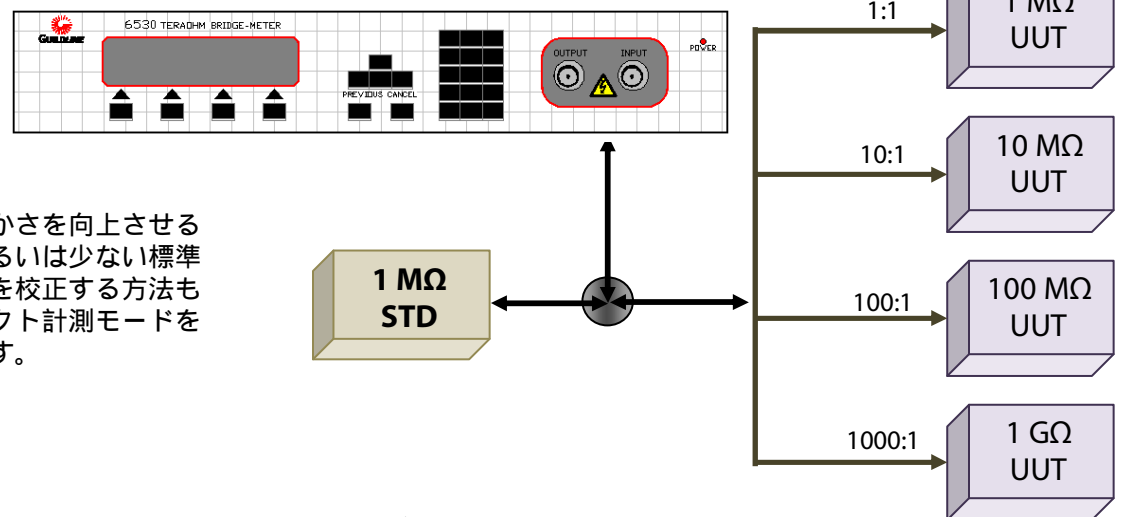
GUILDLINE 6530 TERAOHM BRIDGE-METER

PREVIOUS CANCEL

OUTPUT INPUT

POWER

1:1

1 MΩ UUT

10:1

10 MΩ UUT

100:1

100 MΩ UUT

1000:1

1 GΩ UUT

1 MΩ STD

かさを向上させる るいは少ない標準 を校正する方法も フト計測モードを す。